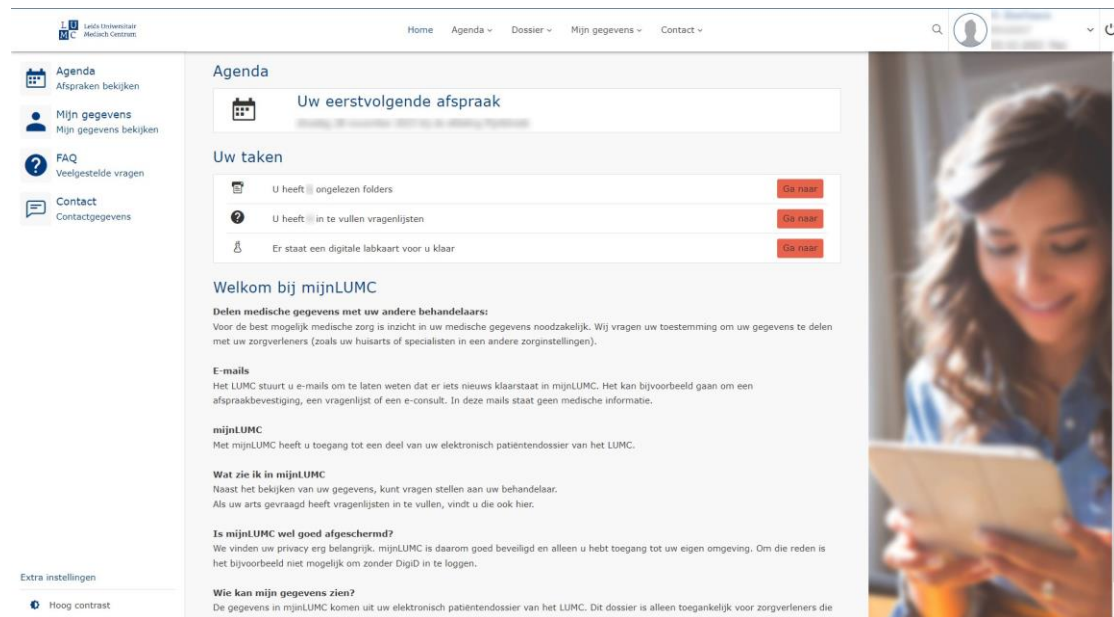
LU MC Leids Universitair Medisch Centrum

Home Agenda ⌄ Dossier ⌄ Mijn gegevens ⌄ Contact ⌄

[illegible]

Agenda
Afspraken bekijken

Mijn gegevens
Mijn gegevens bekijken

FAQ
Veelgestelde vragen

Contact
Contactgegevens

Extra instellingen

Hoog contrast

Agenda

Uw eerstvolgende afspraak
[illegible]

Uw taken

U heeft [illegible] ongelezen folders Ga naar

U heeft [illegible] in te vullen vragenlijsten Ga naar

Er staat een digitale labkaart voor u klaar Ga naar

Welkom bij mijnLUMC

Delen medische gegevens met uw andere behandelaars:
Voor de best mogelijk medische zorg is inzicht in uw medische gegevens noodzakelijk. Wij vragen uw toestemming om uw gegevens te delen met uw zorgverleners (zoals uw huisarts of specialisten in een andere zorginstellingen).

E-mails
Het LUMC stuurt u e-mails om te laten weten dat er iets nieuws klaarstaat in mijnLUMC. Het kan bijvoorbeeld gaan om een afspraakbevestiging, een vragenlijst of een e-consult. In deze mails staat geen medische informatie.

mijnLUMC
Met mijnLUMC heeft u toegang tot een deel van uw elektronisch patiëntendossier van het LUMC.

Wat zie ik in mijnLUMC
Naast het bekijken van uw gegevens, kunt vragen stellen aan uw behandelaar.
Als uw arts gevraagd heeft vragenlijsten in te vullen, vindt u die ook hier.

Is mijnLUMC wel goed afgeschermd?
We vinden uw privacy erg belangrijk. mijnLUMC is daarom goed beveiligd en alleen u hebt toegang tot uw eigen omgeving. Om die reden is het bijvoorbeeld niet mogelijk om zonder DigiD in te loggen.

Wie kan mijn gegevens zien?
De gegevens in mijnLUMC komen uit uw elektronisch patiëntendossier van het LUMC. Dit dossier is alleen toegankelijk voor zorgverleners die